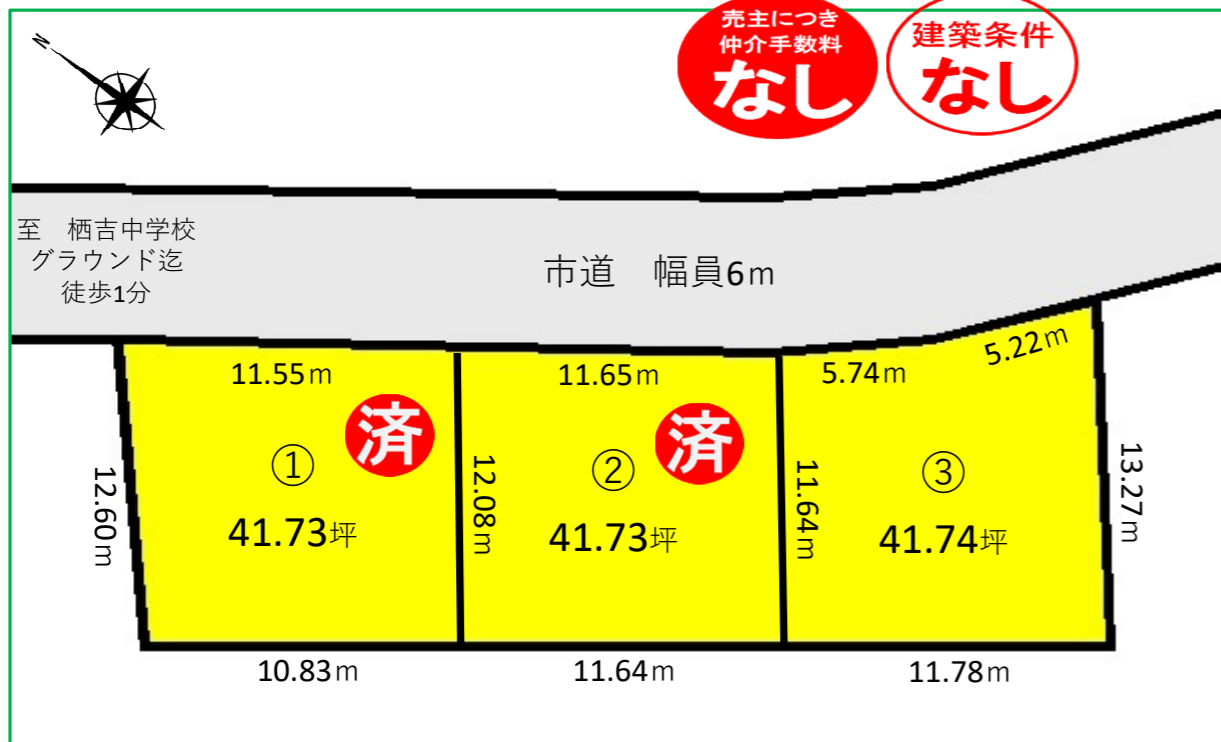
N

売主につき
仲介手数料
なし

建築条件
なし

至　栖吉中学校
グラウンド迄
徒歩1分

市道　幅員6m

11.55m
済
①
41.73坪
12.60m
10.83m

11.65m
済
②
41.73坪
12.08m
11.64m

5.74m
5.22m
③
41.74坪
11.64m
13.27m
11.78m